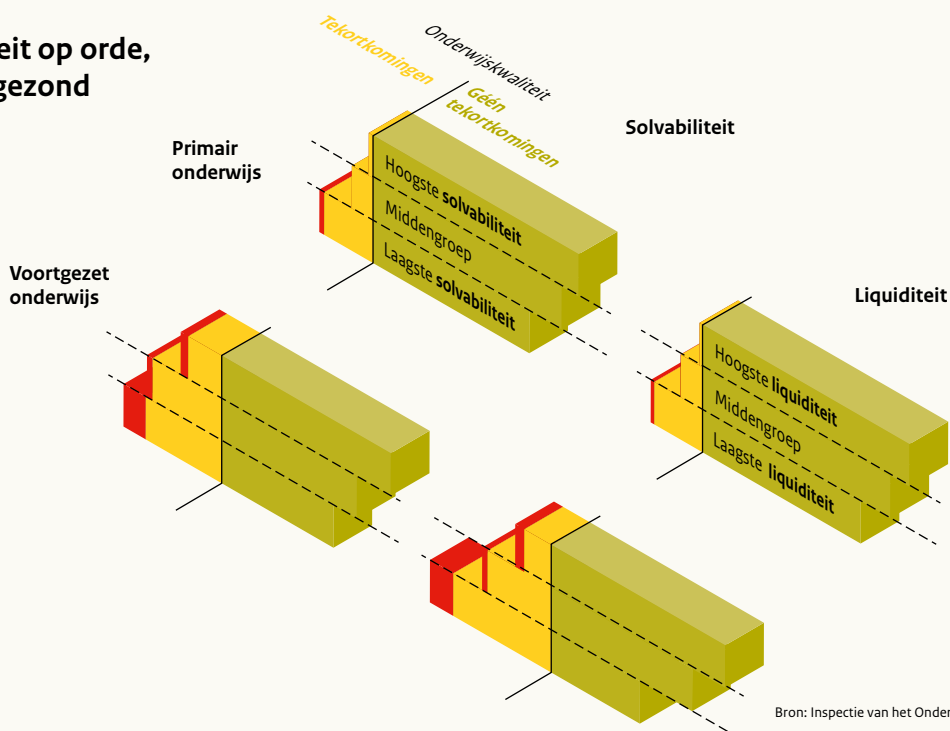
eit op orde, gezond

Tekortkomingen

Onderwijskwaliteit

Géén tekortkomingen

Solvabiliteit

Primair onderwijs

Hoogste **solvabiliteit**

Middengroep

Laagste **solvabiliteit**

Voortgezet onderwijs

Liquiditeit

Hoogste **liquiditeit**

Middengroep

Laagste **liquiditeit**

Bron: Inspectie van het Onder